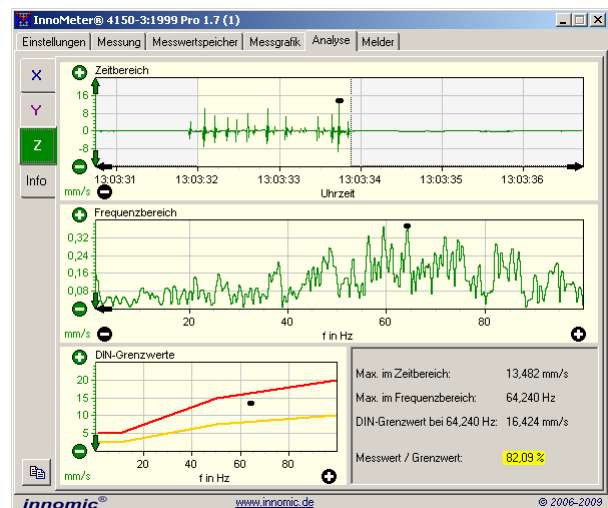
InnoMeter® 4150-3:1999 Pro 1.7 (1)

Einstellungen | Messung | Messwertspeicher | Messgrafik | Analyse | Melder

X
Y
Z
Info

Zeitbereich
16
8
0
-8
mm/s
13:03:31 13:03:32 13:03:33 13:03:34 13:03:35 13:03:36
Uhrzeit

Frequenzbereich
0,32
0,24
0,16
0,08
mm/s
20 40 60 80
f in Hz

DIN-Grenzwerte
20
15
10
5
mm/s
20 40 60 80
f in Hz

Max. im Zeitbereich: 13,482 mm/s
Max. im Frequenzbereich: 64,240 Hz
DIN-Grenzwert bei 64,240 Hz: 16,424 mm/s

Messwert / Grenzwert: 82,09 %

innomic®
www.innomic.de
© 2006-2009